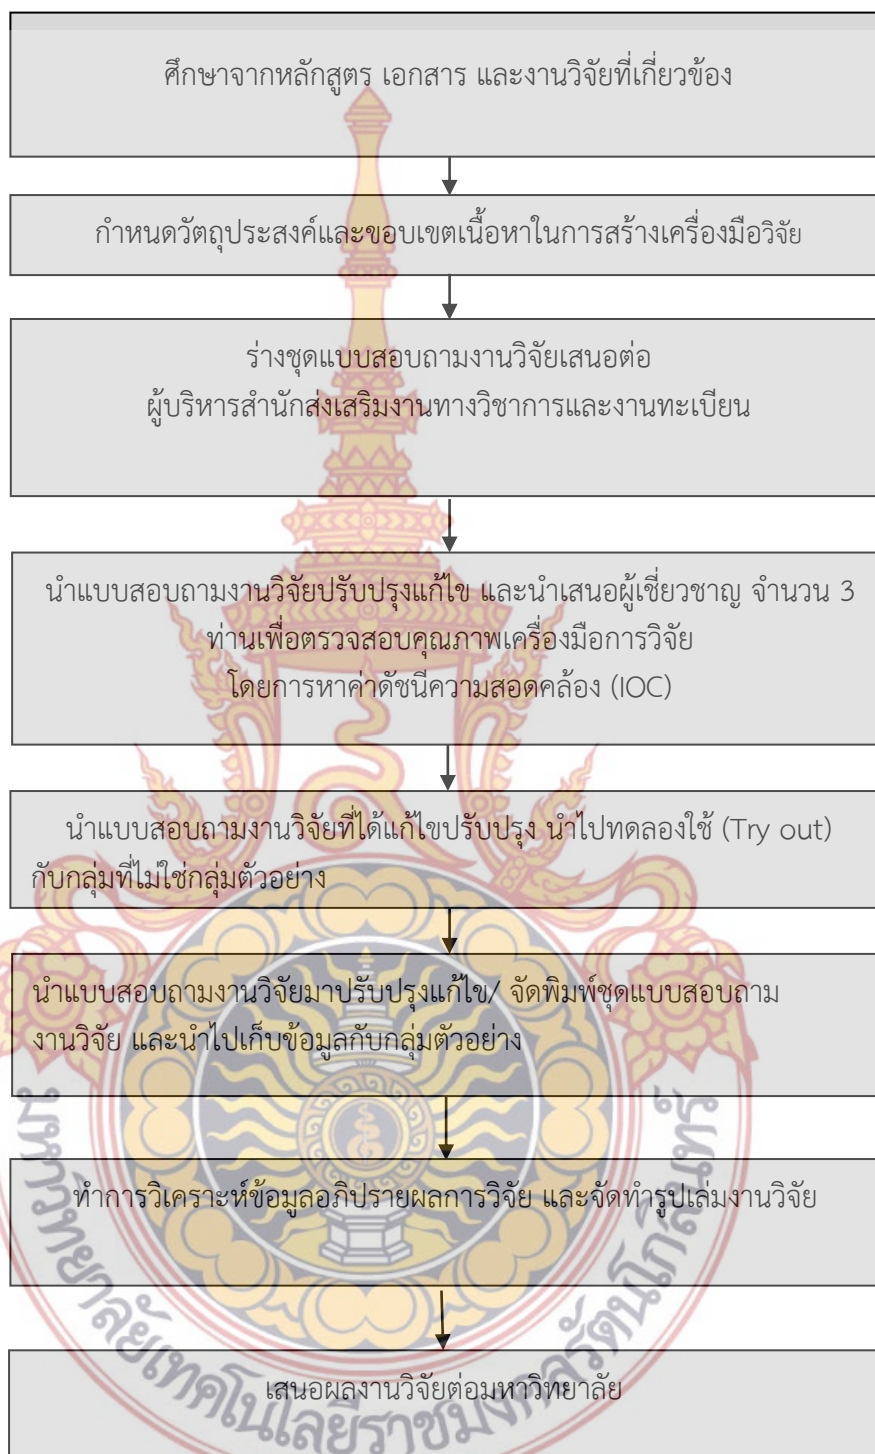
ศึกษาจากหลักสูตร เอกสาร และงานวิจัยที่เกี่ยวข้อง

กำหนดวัตถุประสงค์และขอบเขตเนื้อหาในการสร้างเครื่องมือวิจัย

ร่างชุดแบบสอบถามงานวิจัยเสนอต่อ ผู้บริหารสำนักส่งเสริมงานทางวิชาการและงานทะเบียน

นำแบบสอบถามงานวิจัยปรับปรุงแก้ไข และนำเสนอผู้เชี่ยวชาญ จำนวน 3 ท่านเพื่อตรวจสอบคุณภาพเครื่องมือการวิจัย โดยการหาค่าดัชนีความสอดคล้อง (IOC)

นำแบบสอบถามงานวิจัยที่ได้แก้ไขปรับปรุง นำไปทดลองใช้ (Try out) กับกลุ่มที่ไม่ใช่กลุ่มตัวอย่าง

นำแบบสอบถามงานวิจัยมาปรับปรุงแก้ไข/ จัดพิมพ์ชุดแบบสอบถามงานวิจัย และนำไปเก็บข้อมูลกับกลุ่มตัวอย่าง

ทำการวิเคราะห์ข้อมูลอภิปรายผลการวิจัย และจัดทำรูปเล่มงานวิจัย

เสนอผลงานวิจัยต่อมหาวิทยาลัย

มหาวิทยาลัยเทคโนโลยีราชมงคลรัตนโกสินทร์